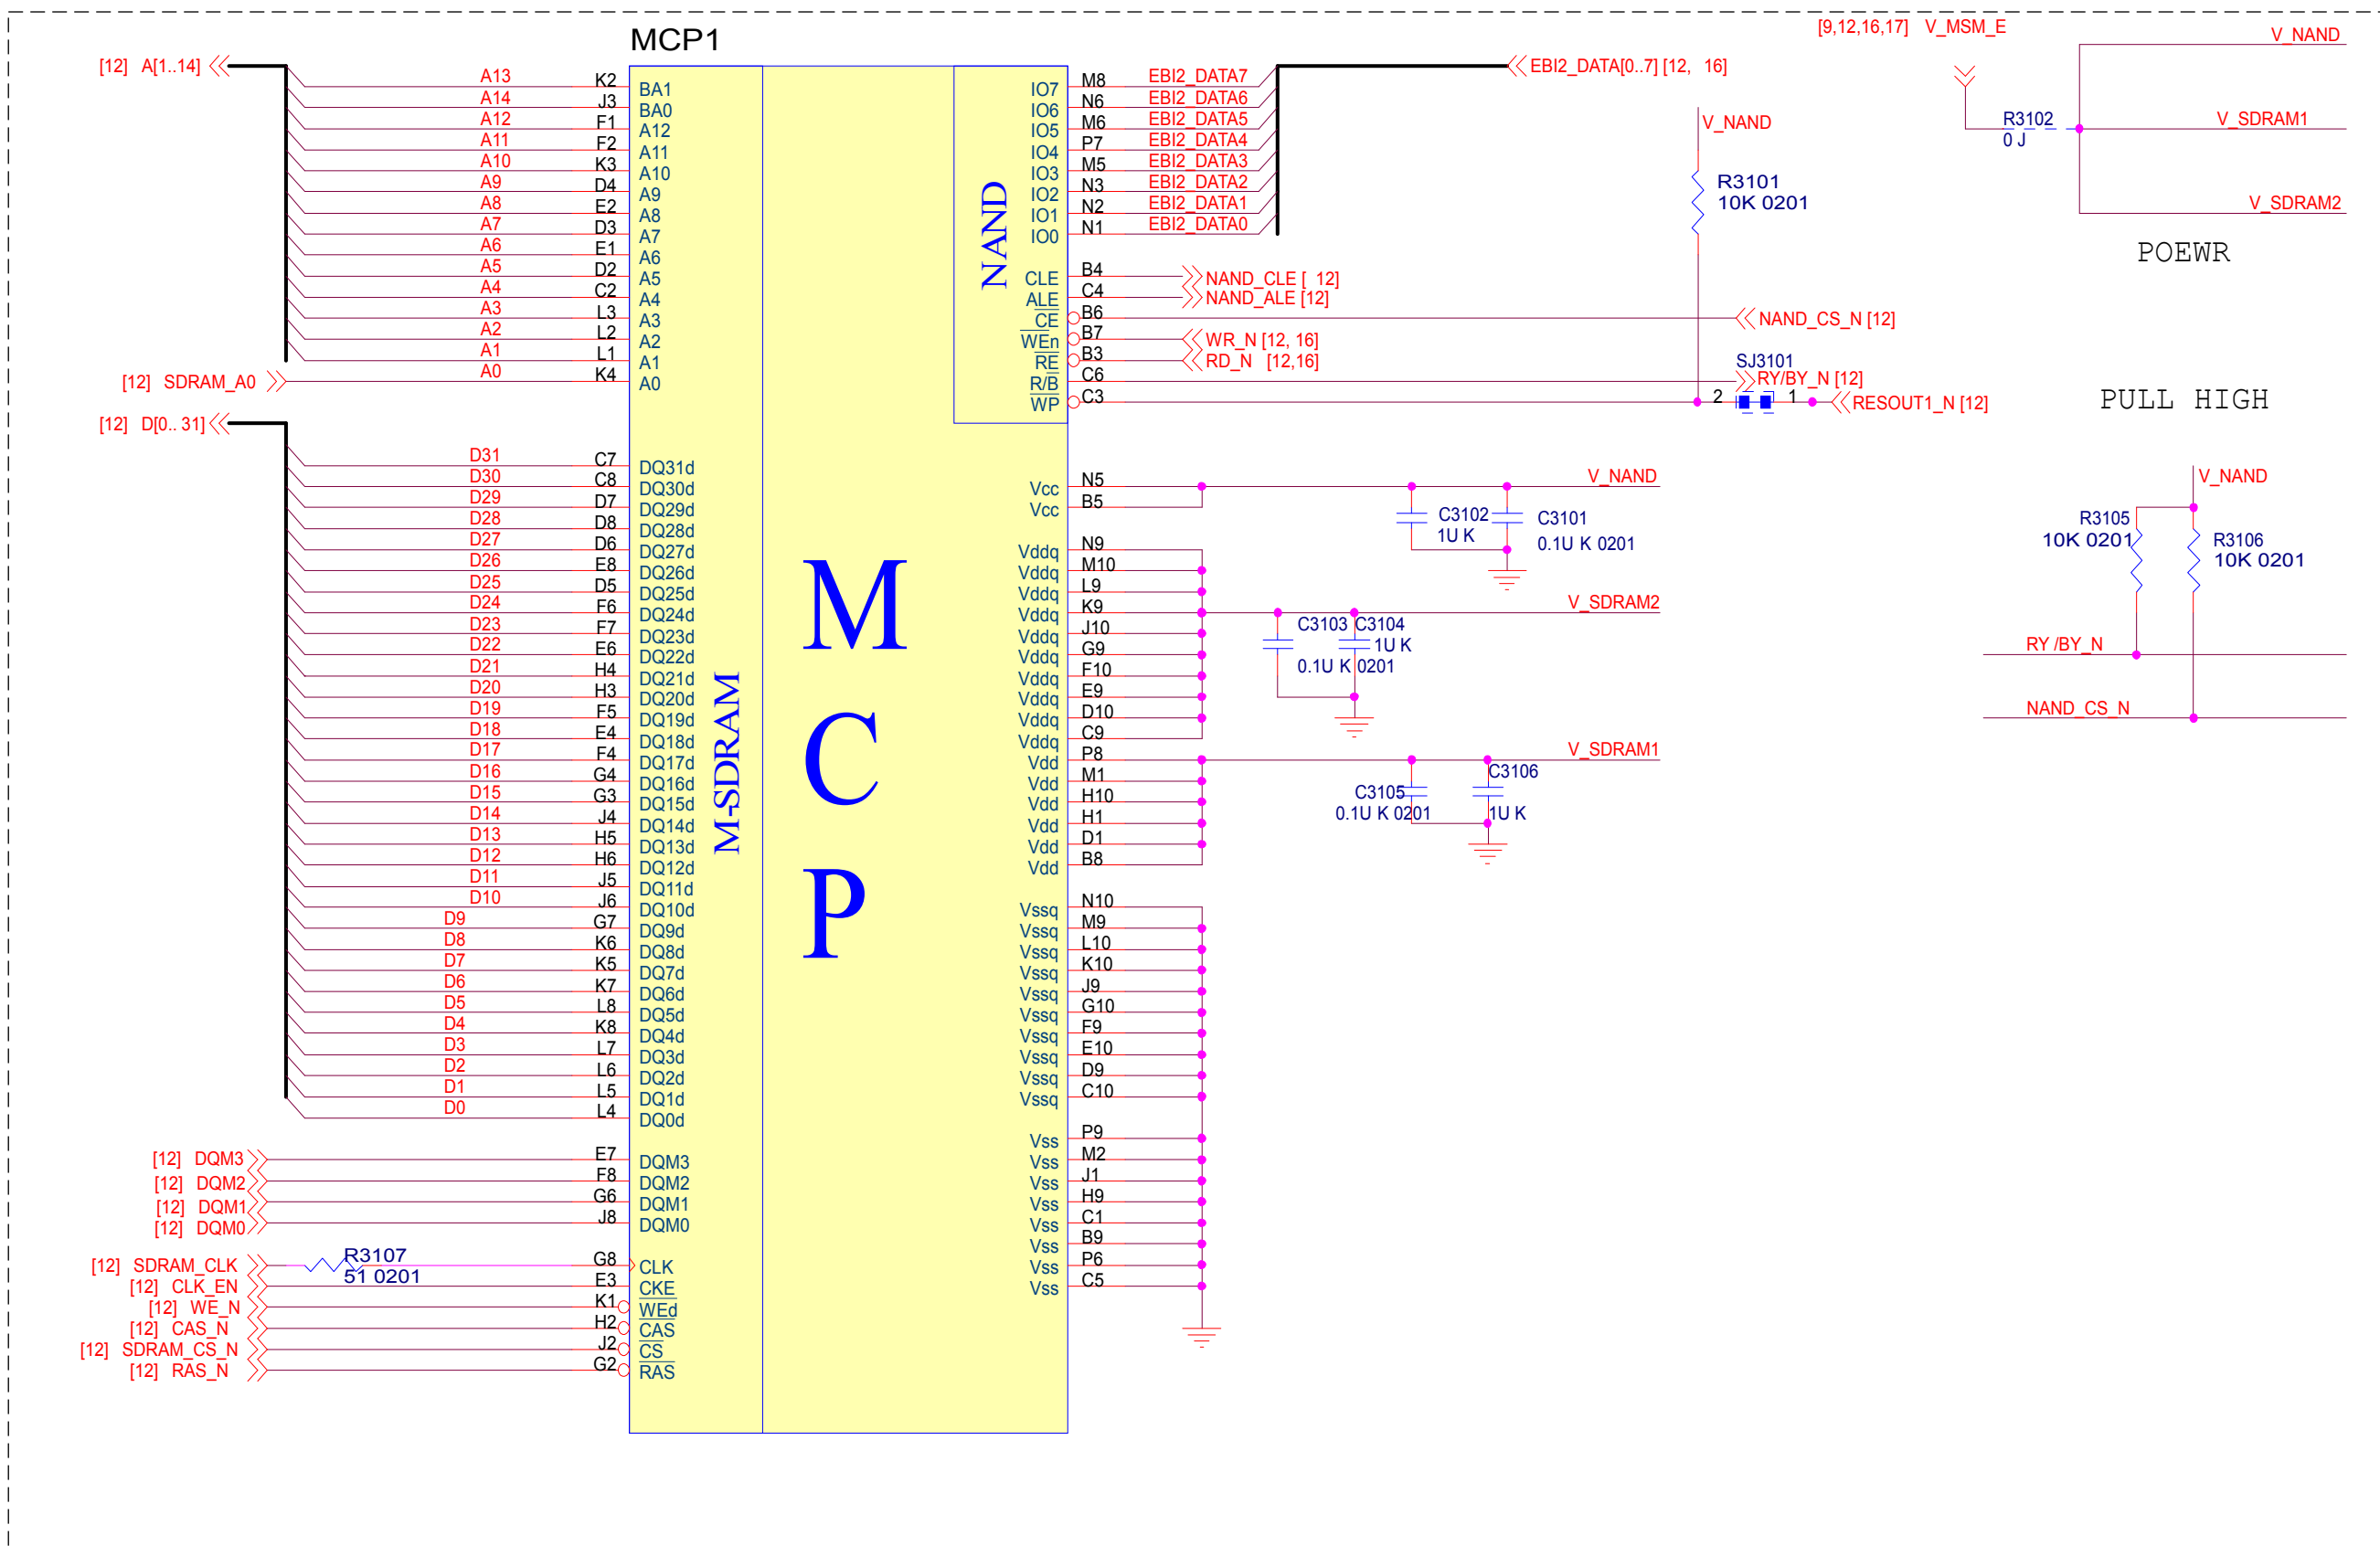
MCP1

[12] A[1..14]
A13 K2 BA1
A14 J3 BA0
A12 F1 A12
A11 F2 A11
A10 K3 A10
A9 D4 A9
A8 E2 A8
A7 D3 A7
A6 E1 A6
A5 D2 A5
A4 C2 A4
A3 L3 A3
A2 L2 A2
A1 L1 A1
[12] SDRAM_A0
A0 K4 A0

[12] D[0.. 31]
D31 C7 DQ31d
D30 C8 DQ30d
D29 D7 DQ29d
D28 D8 DQ28d
D27 D6 DQ27d
D26 E8 DQ26d
D25 D5 DQ25d
D24 F6 DQ24d
D23 F7 DQ23d
D22 E6 DQ22d
D21 H4 DQ21d
D20 H3 DQ20d
D19 F5 DQ19d
D18 E4 DQ18d
D17 F4 DQ17d
D16 G4 DQ16d
D15 G3 DQ15d
D14 J4 DQ14d
D13 H5 DQ13d
D12 H6 DQ12d
D11 J5 DQ11d
D10 J6 DQ10d
D9 G7 DQ9d
D8 K6 DQ8d
D7 K5 DQ7d
D6 K7 DQ6d
D5 L8 DQ5d
D4 K8 DQ4d
D3 L7 DQ3d
D2 L6 DQ2d
D1 L5 DQ1d
D0 L4 DQ0d

[12] DQM3 E7 DQM3
[12] DQM2 F8 DQM2
[12] DQM1 G6 DQM1
[12] DQM0 J8 DQM0
[12] SDRAM_CLK R3107 51 0201 G8 CLK
[12] CLK_EN E3 CKE
[12] WE_N K1 WEd
[12] CAS_N H2 CAS
[12] SDRAM_CS_N J2 CS
[12] RAS_N G2 RAS

M-SDRAM
MCP
NAND

IO7 M8 EBI2_DATA7
IO6 N6 EBI2_DATA6
IO5 M6 EBI2_DATA5
IO4 P7 EBI2_DATA4
IO3 M5 EBI2_DATA3
IO2 N3 EBI2_DATA2
IO1 N2 EBI2_DATA1
IO0 N1 EBI2_DATA0
EBI2_DATA[0..7] [12, 16]
CLE B4 NAND_CLE [ 12]
ALE C4 NAND_ALE [12]
CE B6 NAND_CS_N [12]
WEn B7 WR_N [12, 16]
RE B3 RD_N [12,16]
R/B C6 RY/BY_N [12]
WP C3 RESOUT1_N [12]
SJ3101 2 1
V_NAND
R3101 10K 0201

Vcc N5
Vcc B5
V_NAND
C3102 1U K
C3101 0.1U K 0201
Vddq N9
Vddq M10
Vddq L9
Vddq K9
Vddq J10
Vddq G9
Vddq F10
Vddq E9
Vddq D10
Vddq C9
V_SDRAM2
C3103 C3104 1U K
0.1U K 0201
Vdd P8
Vdd M1
Vdd H10
Vdd H1
Vdd D1
Vdd B8
V_SDRAM1
C3105 0.1U K 0201
C3106 1U K
Vssq N10
Vssq M9
Vssq L10
Vssq K10
Vssq J9
Vssq G10
Vssq F9
Vssq E10
Vssq D9
Vssq C10
Vss P9
Vss M2
Vss J1
Vss H9
Vss C1
Vss B9
Vss P6
Vss C5

[9,12,16,17] V_MSM_E
V_NAND
R3102 0 J
V_SDRAM1
V_SDRAM2
POEWR

PULL HIGH
V_NAND
R3105 10K 0201
R3106 10K 0201
RY /BY_N
NAND_CS_N